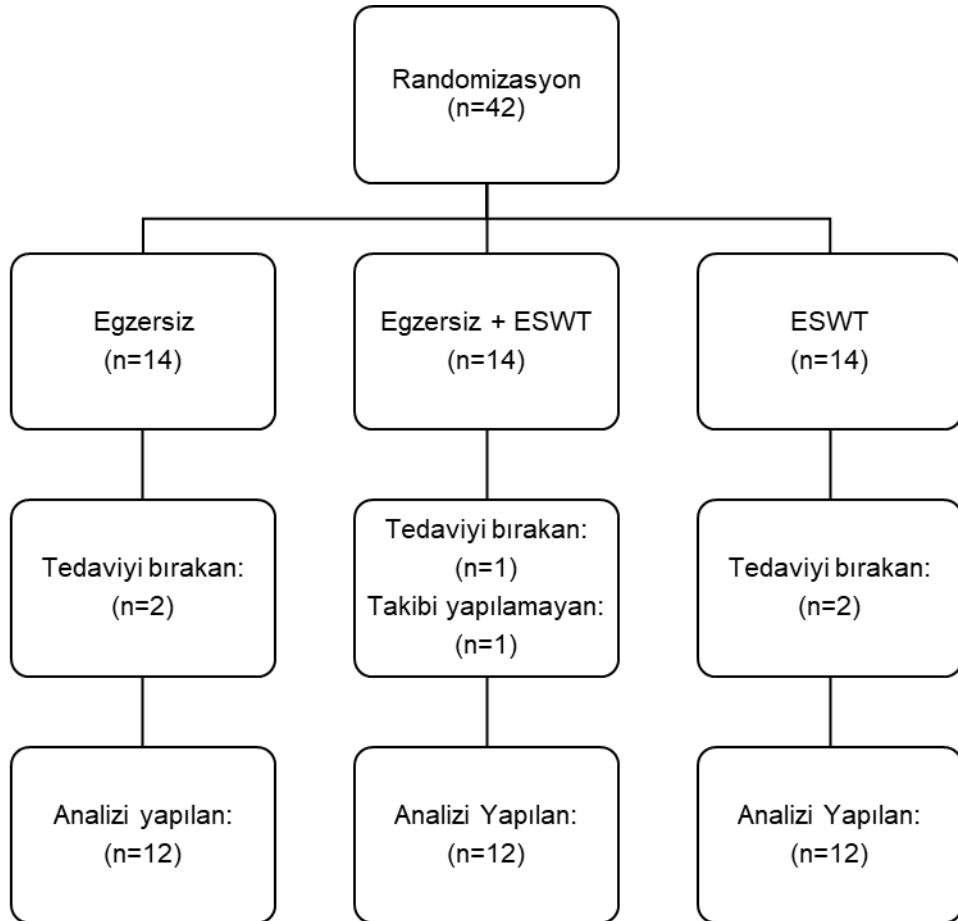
Randomizasyon
(n=42)

Egzersiz
(n=14)

Egzersiz + ESWT
(n=14)

ESWT
(n=14)

Tedaviyi bırakan:
(n=2)

Tedaviyi bırakan:
(n=1)
Takibi yapılamayan:
(n=1)

Tedaviyi bırakan:
(n=2)

Analizi yapılan:
(n=12)

Analizi Yapılan:
(n=12)

Analizi Yapılan:
(n=12)